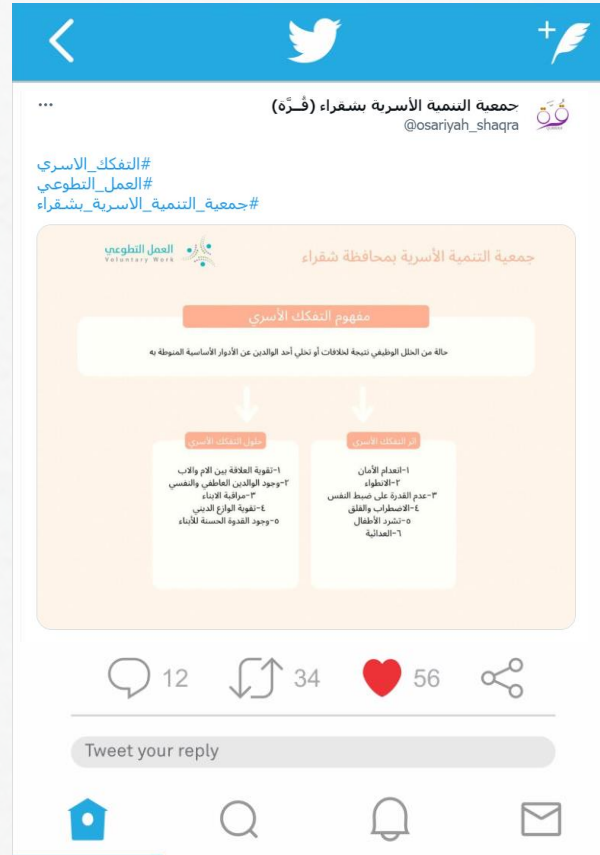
جمعية التنمية الأسرية بشقراء (قُـرَّة)
@osariyah_shaqra
...

#التفكك_الاسري
#العمل_التطوعي
#جمعية_التنمية_الاسرية_بشقراء

العمل التطوعي
Voluntary Work

جمعية التنمية الأسرية بمحافظة شقراء

مفهوم التفكك الأسري

حالة من الخلل الوظيفي نتيجة لخلافات أو تخلي أحد الوالدين عن الأدوار الأساسية المنوطة به

أثر التفكك الأسري
١-انعدام الأمان
٢-الانطواء
٣-عدم القدرة على ضبط النفس
٤-الاضطراب والقلق
٥-تشرد الأطفال
٦-العدائية

حلول التفكك الأسري
١-تقوية العلاقة بين الام والاب
٢-وجود الوالدين العاطفي والنفسي
٣-مراقبة الابناء
٤-تقوية الوازع الديني
٥-وجود القدوة الحسنة للأبناء

12 34 56

Tweet your reply